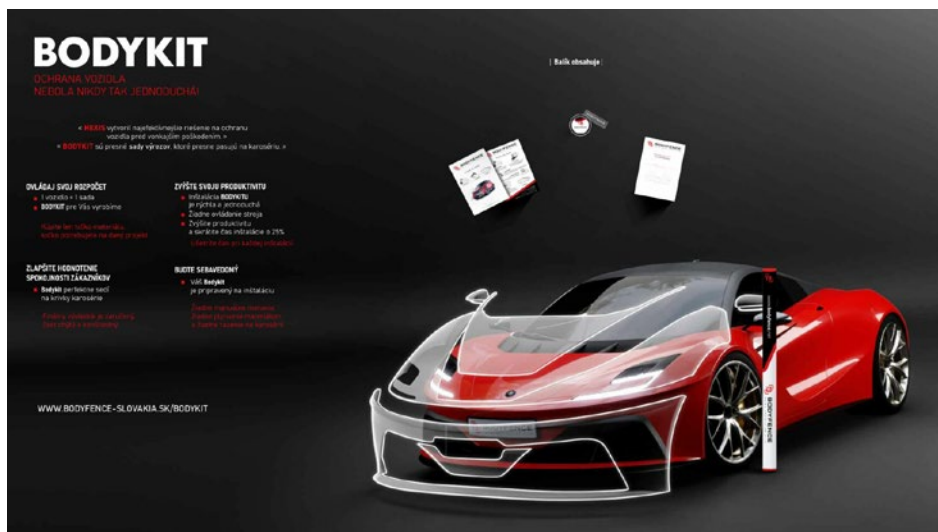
BODYKIT

OCHRANA VOZIDLA NEBOLA NIKDY TAK JEDNODUCHÁ!

« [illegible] vytvoril najefektívnejšie riešenie na ochranu vozidla pred vonkajším poškodením. »

« BODYKIT sú presné sady výrezov, ktoré presne pasujú na karosériu. »

| Balík obsahuje |

OVLÁDAJ SVOJ ROZPOČET

1 vozidlo = 1 sada

BODYKIT pre Vás vyrobíme

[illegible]

ZVÝŠTE SVOJU PRODUKTIVITU

Inštalácia BODYKITU je rýchla a jednoduchá

Žiadne ovládanie stroja

Zvýšite produktivitu a skrátite čas inštalácie o 25%

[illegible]

ZLEPŠITE HODNOTENIE SPOKOJNOSTI ZÁKAZNÍKOV

Bodykit perfektne sedí na krivky karosérie

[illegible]

BUDTE SEBAVEDOMÝ

Váš Bodykit je pripravený na inštaláciu

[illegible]

WWW.BODYFENCE-SLOVAKIA.SK/BODYKIT

BODYFENCE